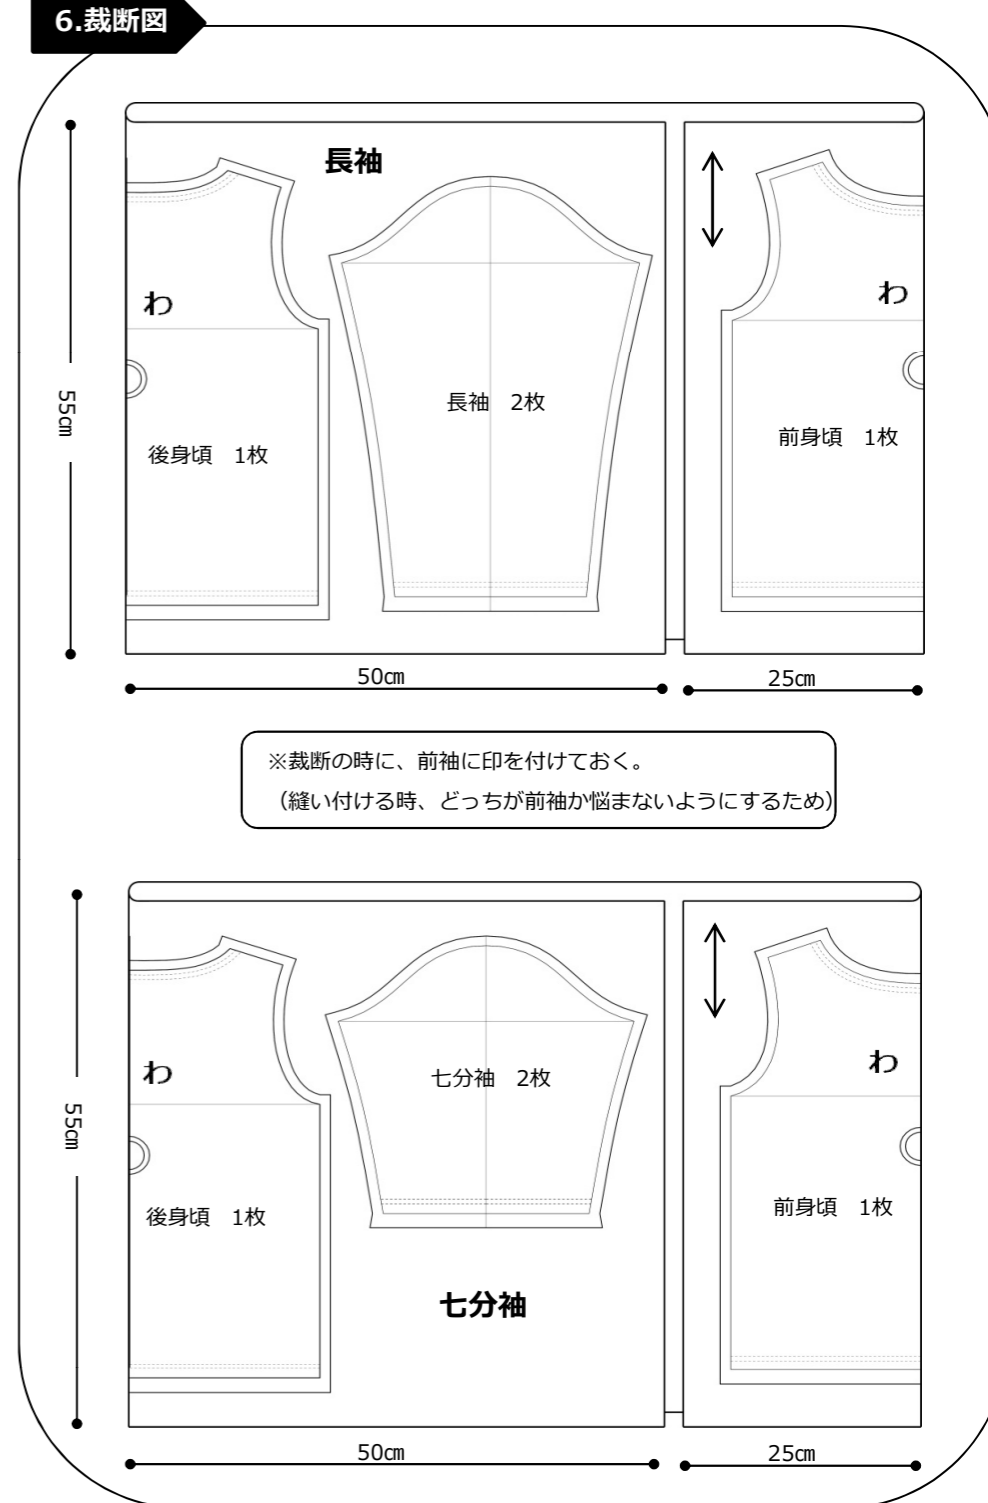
6.裁断図

長袖

55㎝

わ

後身頃　1枚

長袖　2枚

わ

前身頃　1枚

50㎝

25㎝

※裁断の時に、前袖に印を付けておく。
（縫い付ける時、どっちが前袖か悩まないようにするため）

55㎝

わ

後身頃　1枚

七分袖　2枚

わ

前身頃　1枚

七分袖

50㎝

25㎝